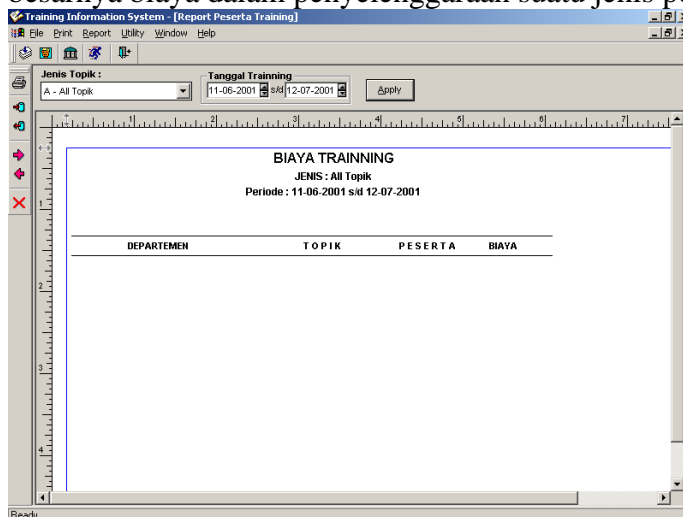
besarnya biaya dalam penyelenggaraan suatu jenis p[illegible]

Training Information System - [Report Peserta Training]

File Print Report Utility Window Help

Jenis Topik :
A - All Topik

Tanggal Trainning
11-06-2001 s/d 12-07-2001

Apply

BIAYA TRAINNING
JENIS : All Topik
Periode : 11-06-2001 s/d 12-07-2001

| DEPARTEMEN | TOPIK | PESERTA | BIAYA |
|---|---|---|---|

Ready